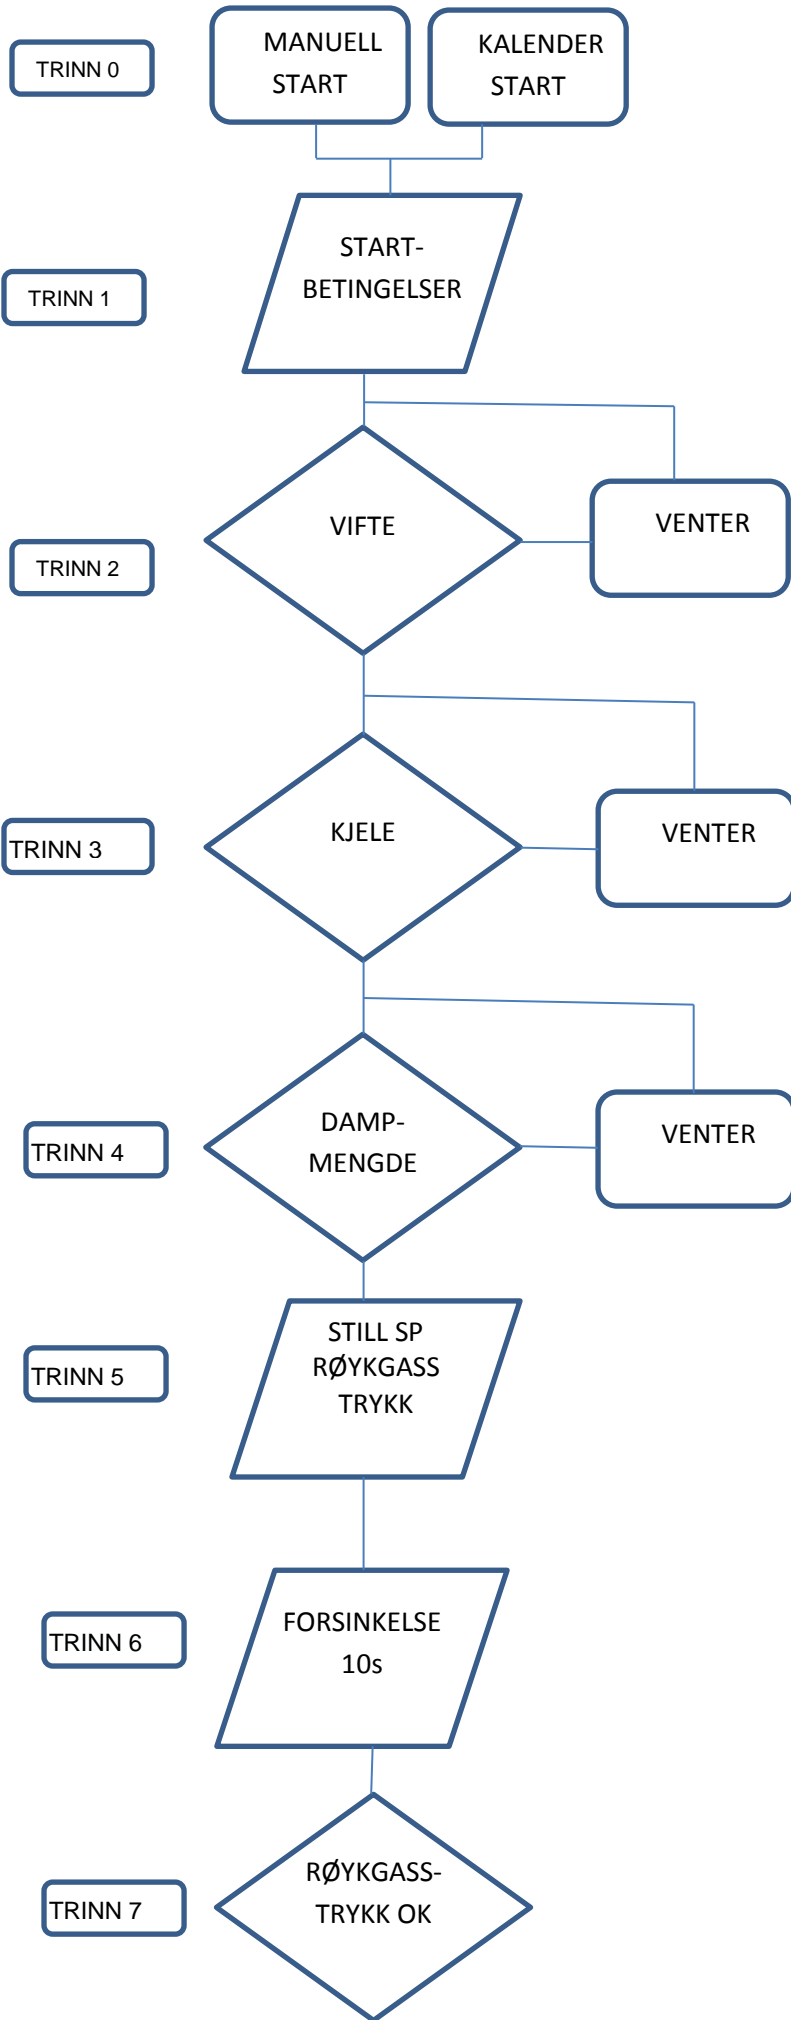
TRINN 0

MANUELL START

KALENDER START

START-BETINGELSER

TRINN 1

VIFTE

VENTER

TRINN 2

KJELE

VENTER

TRINN 3

DAMP-MENGDE

VENTER

TRINN 4

STILL SP RØYKGASS TRYKK

TRINN 5

FORSINKELSE 10s

TRINN 6

RØYKGASS-TRYKK OK

TRINN 7